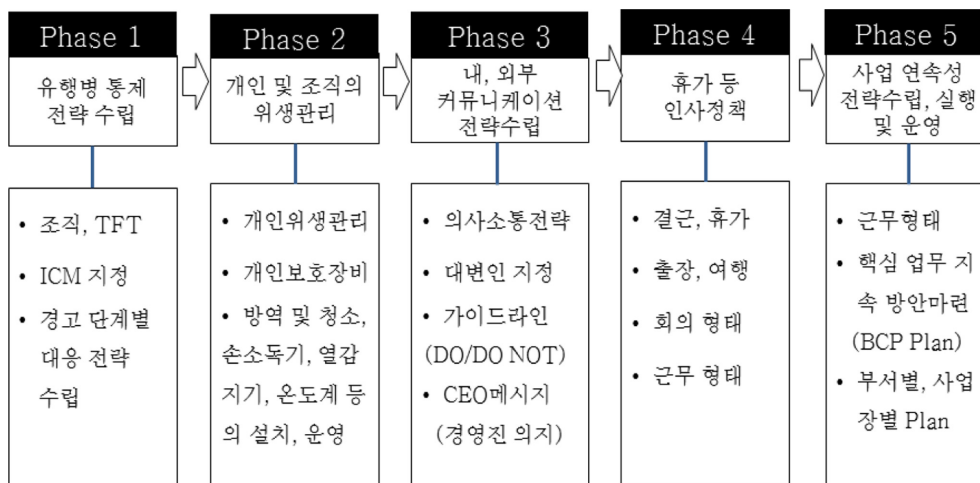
Phase 1

유행병 통제 전략 수립

- 조직, TFT
- ICM 지정
- 경고 단계별 대응 전략 수립

Phase 2

개인 및 조직의 위생관리

- 개인위생관리
- 개인보호장비
- 방역 및 청소, 손소독기, 열감지기, 온도계 등의 설치, 운영

Phase 3

내, 외부 커뮤니케이션 전략수립

- 의사소통전략
- 대변인 지정
- 가이드라인 (DO/DO NOT)
- CEO메시지 (경영진 의지)

Phase 4

휴가 등 인사정책

- 결근, 휴가
- 출장, 여행
- 회의 형태
- 근무 형태

Phase 5

사업 연속성 전략수립, 실행 및 운영

- 근무형태
- 핵심 업무 지속 방안마련 (BCP Plan)
- 부서별, 사업장별 Plan